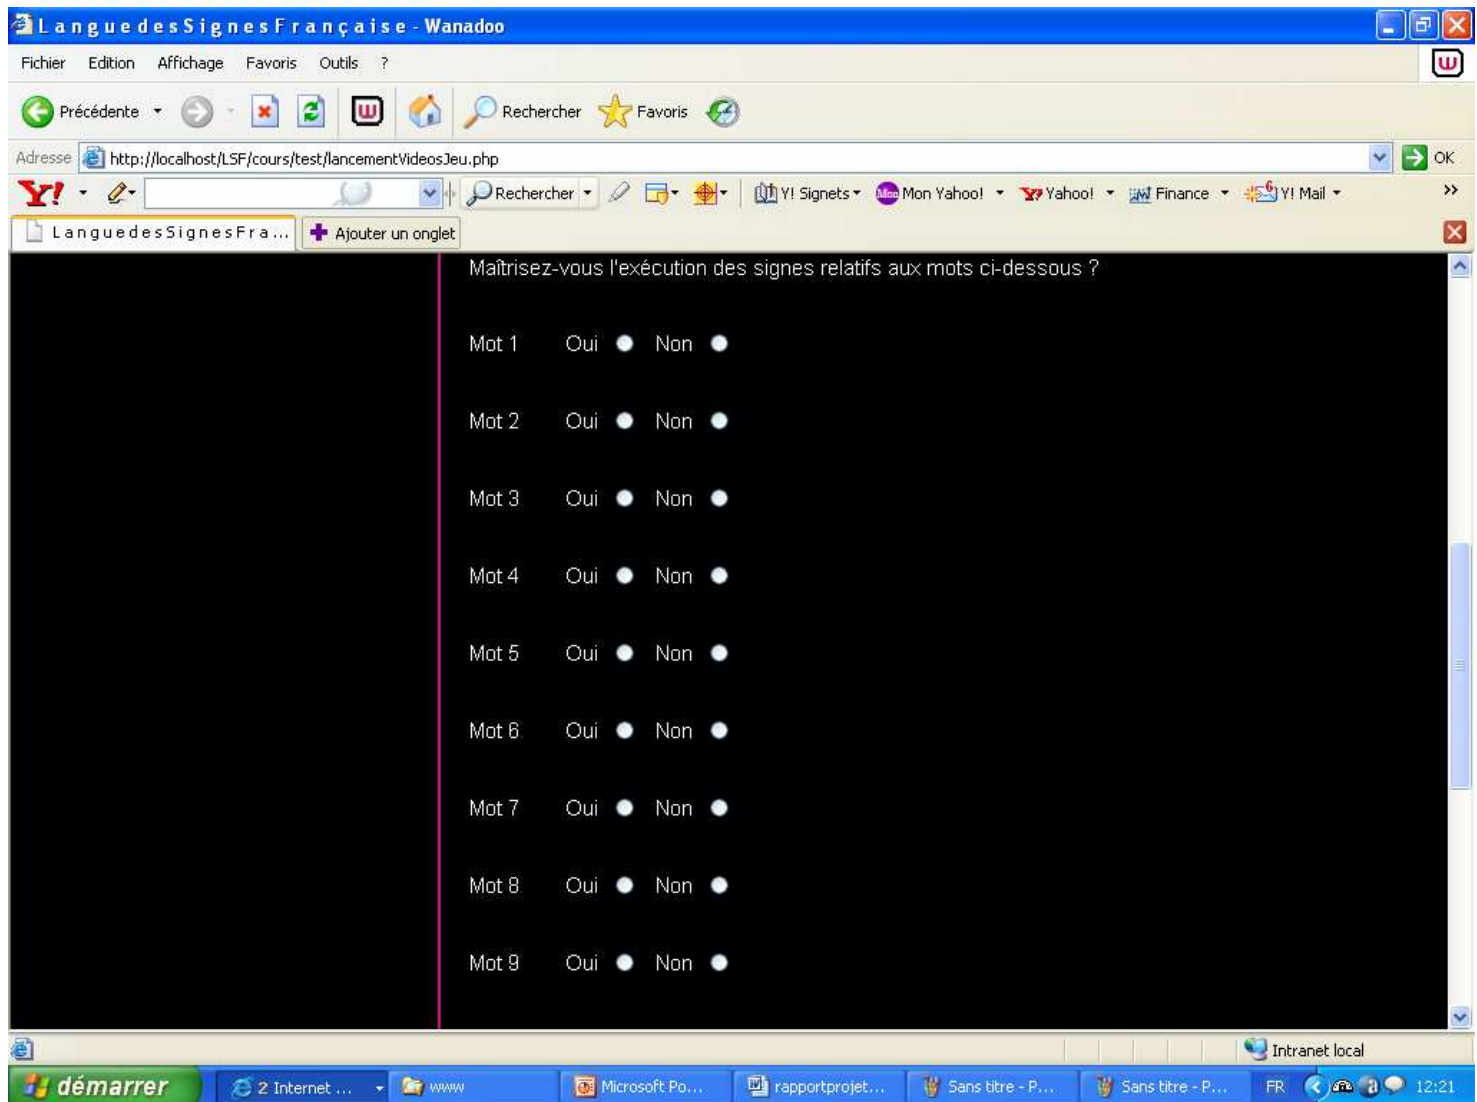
L a n g u e d e s S i g n e s F r a n ç a i s e - Wanadoo

Fichier Edition Affichage Favoris Outils ?

Précédente Rechercher Favoris

Adresse http://localhost/LSF/cours/test/lancementVideosJeu.php OK

Y! Rechercher Y! Signets Mon Yahoo! Yahoo! Finance Y! Mail

L a n g u e d e s S i g n e s F r a ... Ajouter un onglet

Maîtrisez-vous l'exécution des signes relatifs aux mots ci-dessous ?

Mot 1 Oui Non

Mot 2 Oui Non

Mot 3 Oui Non

Mot 4 Oui Non

Mot 5 Oui Non

Mot 6 Oui Non

Mot 7 Oui Non

Mot 8 Oui Non

Mot 9 Oui Non

Intranet local

démarrer 2 Internet ... www Microsoft Po... rapportprojet... Sans titre - P... Sans titre - P... FR 12:21